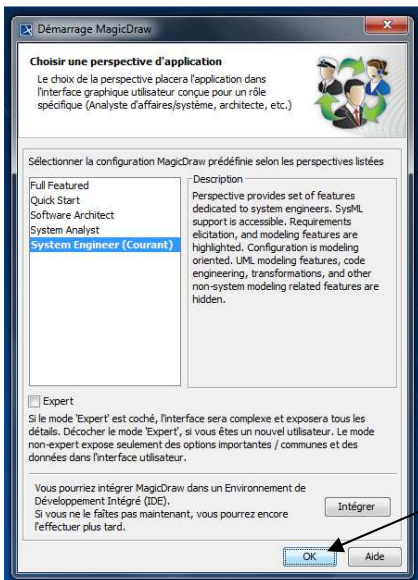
Démarrage MagicDraw

Choisir une perspective d'application

Le choix de la perspective placera l'application dans l'interface graphique utilisateur conçue pour un rôle spécifique (Analyste d'affaires/système, architecte, etc.)

Sélectionner la configuration MagicDraw prédéfinie selon les perspectives listées

Full Featured
Quick Start
Software Architect
System Analyst
System Engineer (Courant)

Description

Perspective provides set of features dedicated to system engineers. SysML support is accessible. Requirements elicitation, and modeling features are highlighted. Configuration is modeling oriented. UML modeling features, code engineering, transformations, and other non-system modeling related features are hidden.

Expert

Si le mode 'Expert' est coché, l'interface sera complexe et exposera tous les détails. Décocher le mode 'Expert', si vous êtes un nouvel utilisateur. Le mode non-expert expose seulement des options importantes / communes et des données dans l'interface utilisateur.

Vous pourriez intégrer MagicDraw dans un Environnement de Développement Intégré (IDE).
Si vous ne le faîtes pas maintenant, vous pourrez encore l'effectuer plus tard.

Intégrer

OK

Aide